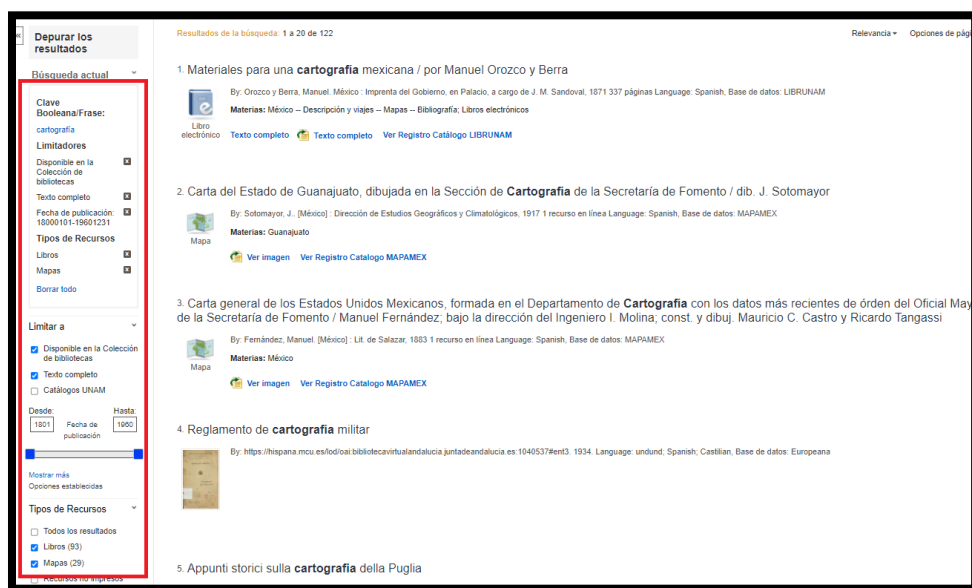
«

Depurar los resultados

Búsqueda actual

Clave Booleana/Frase:

cartografía

Limitadores

Disponible en la Colección de bibliotecas

Texto completo

Fecha de publicación: 18000101-19601231

Tipos de Recursos

Libros

Mapas

Borrar todo

Limitar a

Disponible en la Colección de bibliotecas

Texto completo

Catálogos UNAM

Desde: 1801 Fecha de publicación Hasta: 1960

Mostrar más

Opciones establecidas

Tipos de Recursos

Todos los resultados

Libros (93)

Mapas (29)

Recursos no impresos

Resultados de la búsqueda: 1 a 20 de 122

Relevancia ▾ Opciones de pág

1. Materiales para una **cartografia** mexicana / por Manuel Orozco y Berra

Libro electrónico

By: Orozco y Berra, Manuel. México : Imprenta del Gobierno, en Palacio, a cargo de J. M. Sandoval, 1871 337 páginas Language: Spanish, Base de datos: LIBRUNAM

Materias: México -- Descripción y viajes -- Mapas -- Bibliografía; Libros electrónicos

Texto completo Texto completo Ver Registro Catálogo LIBRUNAM

2. Carta del Estado de Guanajuato, dibujada en la Sección de **Cartografia** de la Secretaría de Fomento / dib. J. Sotomayor

Mapa

By: Sotomayor, J.. [México] : Dirección de Estudios Geográficos y Climatológicos, 1917 1 recurso en línea Language: Spanish, Base de datos: MAPAMEX

Materias: Guanajuato

Ver imagen Ver Registro Catalogo MAPAMEX

3. Carta general de los Estados Unidos Mexicanos, formada en el Departamento de **Cartografia** con los datos más recientes de órden del Oficial May de la Secretaría de Fomento / Manuel Fernández; bajo la dirección del Ingeniero I. Molina; const. y dibuj. Mauricio C. Castro y Ricardo Tangassi

Mapa

By: Fernández, Manuel. [México] : Lit. de Salazar, 1883 1 recurso en línea Language: Spanish, Base de datos: MAPAMEX

Materias: México

Ver imagen Ver Registro Catalogo MAPAMEX

4. Reglamento de **cartografia** militar

By: https://hispana.mcu.es/lod/oai:bibliotecavirtualandalucia.juntadeandalucia.es:1040537#ent3. 1934. Language: undund; Spanish; Castilian, Base de datos: Europeana

5. Appunti storici sulla **cartografia** della Puglia